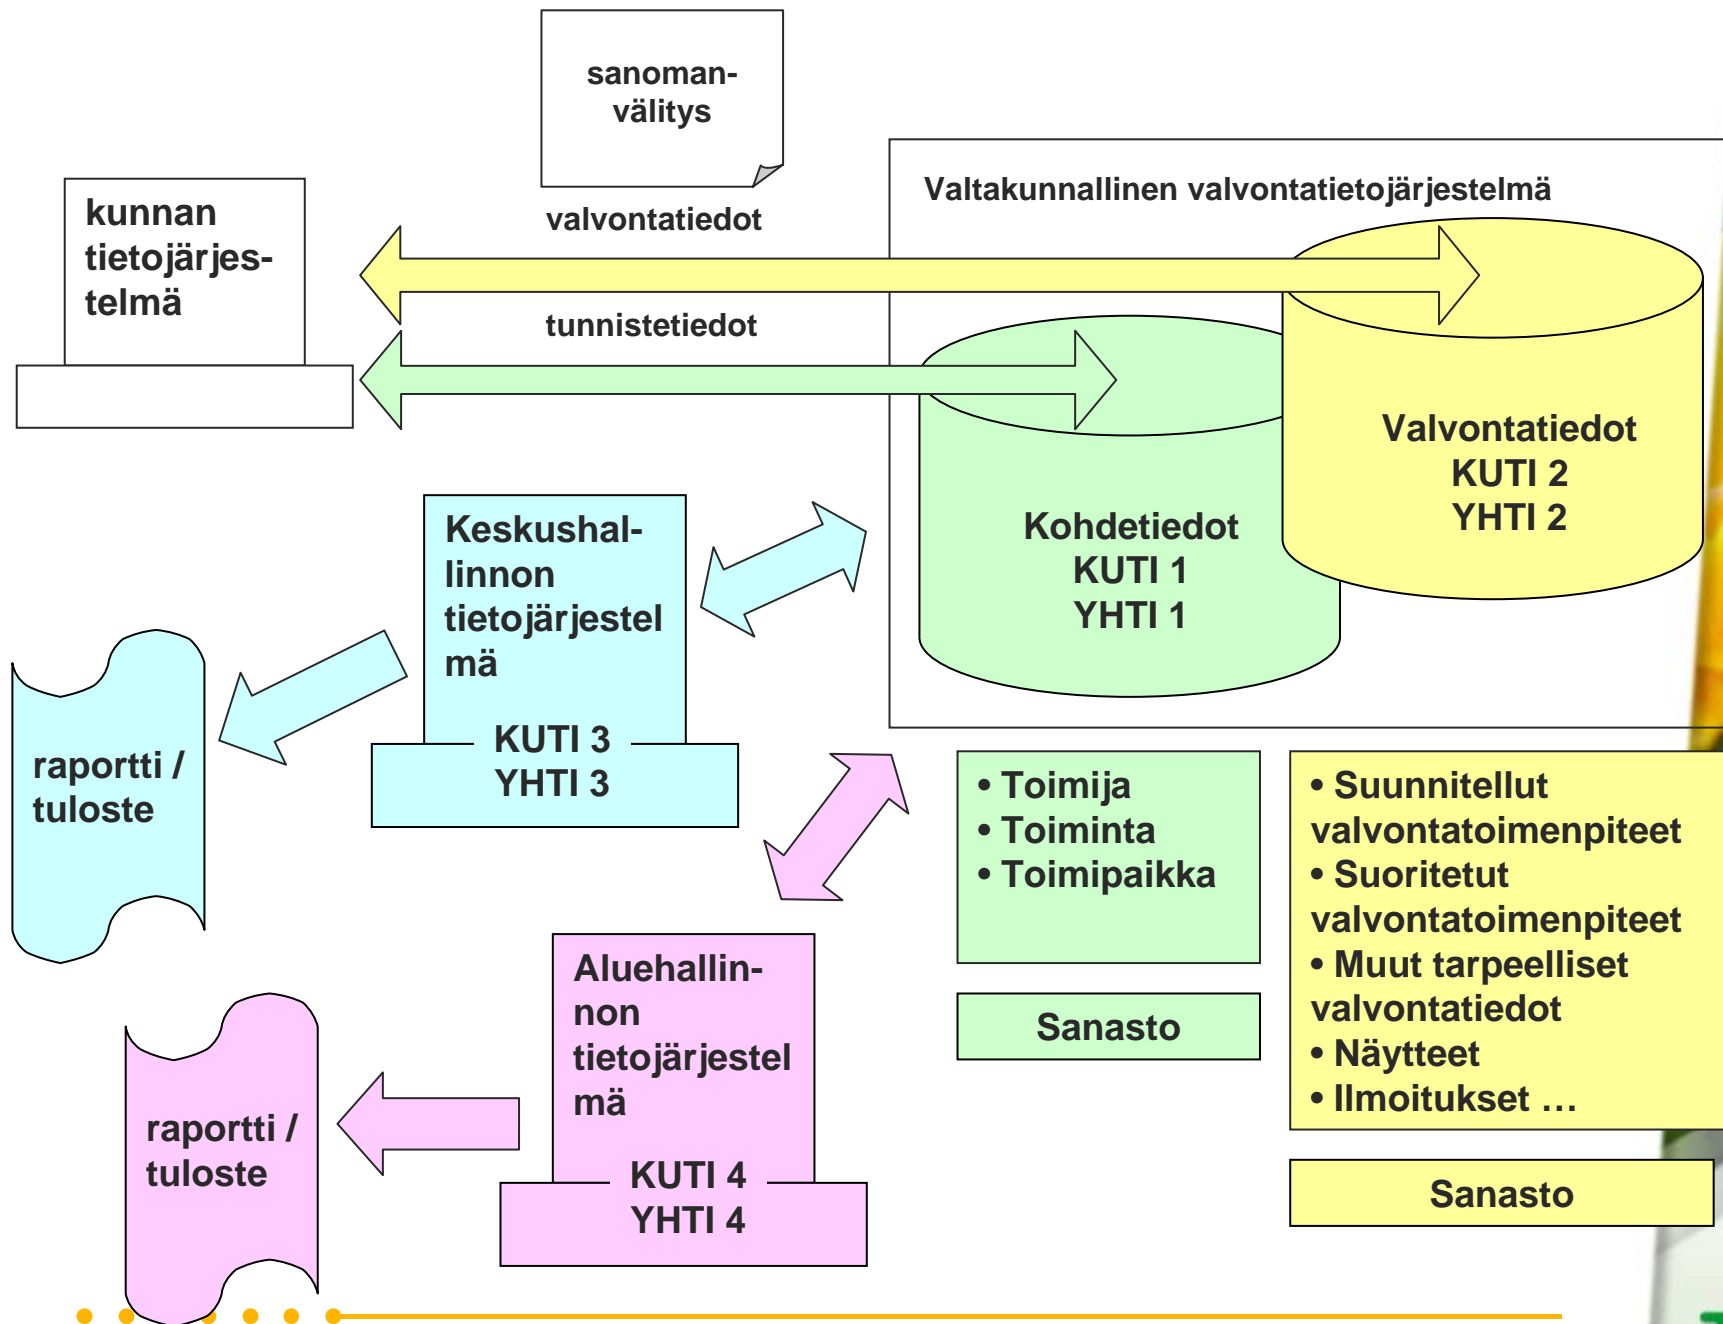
sanomanvälitys

kunnan tietojärjestelmä

valvontatiedot

tunnistetiedot

Valtakunnallinen valvontatietojärjestelmä

Valvontatiedot
KUTI 2
YHTI 2

Kohdetiedot
KUTI 1
YHTI 1

Keskushallinnon tietojärjestelmä
KUTI 3
YHTI 3

raportti / tuloste

• Toimija
• Toiminta
• Toimipaikka

Sanasto

• Suunnitellut valvontatoimenpiteet
• Suoritetut valvontatoimenpiteet
• Muut tarpeelliset valvontatiedot
• Näytteet
• Ilmoitukset …

Sanasto

Aluehallinnon tietojärjestelmä
KUTI 4
YHTI 4

raportti / tuloste